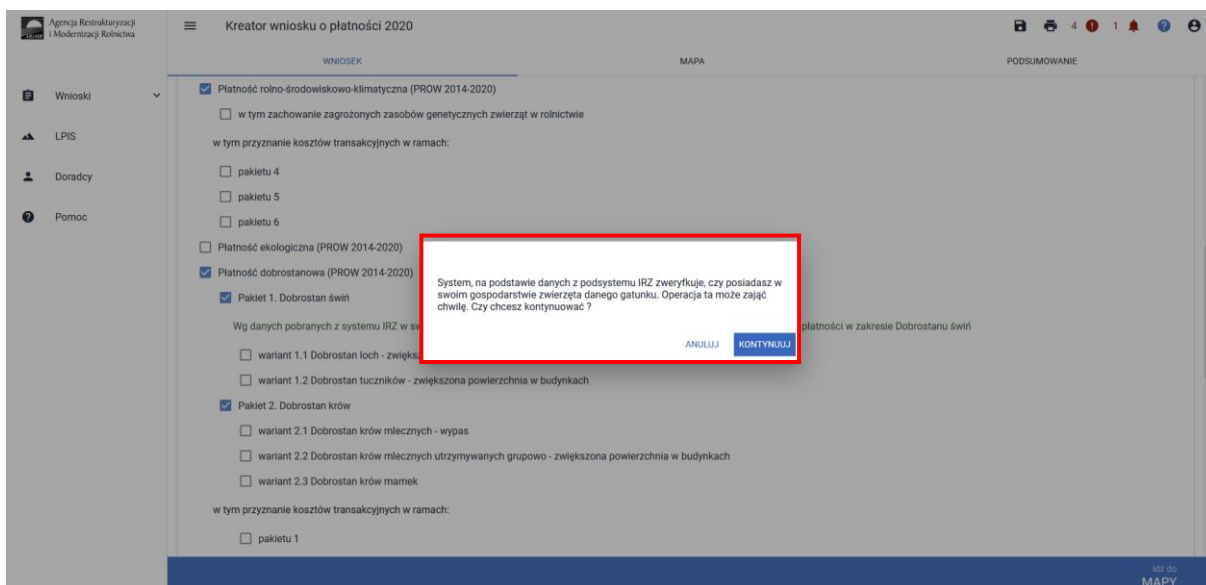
Agencja Restrukturyzacji i Modernizacji Rolnictwa

Kreator wniosku o płatności 2020

4 1

Wnioski

LPIS

Doradcy

Pomoc

WNIOSEK

MAPA

PODSUMOWANIE

Płatność rolno-środowiskowo-klimatyczna (PROW 2014-2020)

w tym zachowanie zagrożonych zasobów genetycznych zwierząt w rolnictwie

w tym przyznanie kosztów transakcyjnych w ramach:

pakietu 4

pakietu 5

pakietu 6

Płatność ekologiczna (PROW 2014-2020)

Płatność dobrostanowa (PROW 2014-2020)

Pakiet 1. Dobrostan świń

Wg danych pobranych z systemu IRZ w sv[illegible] płatności w zakresie Dobrostanu świń

wariant 1.1 Dobrostan loch - zwiększ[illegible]

wariant 1.2 Dobrostan tuczników - zwiększona powierzchnia w budynkach

Pakiet 2. Dobrostan krów

wariant 2.1 Dobrostan krów mlecznych - wypas

wariant 2.2 Dobrostan krów mlecznych utrzymywanych grupowo - zwiększona powierzchnia w budynkach

wariant 2.3 Dobrostan krów mamek

w tym przyznanie kosztów transakcyjnych w ramach:

pakietu 1

System, na podstawie danych z podsystemu IRZ zweryfkuje, czy posiadasz w swoim gospodarstwie zwierzęta danego gatunku. Operacja ta może zająć chwilę. Czy chcesz kontynuować ?

ANULUJ KONTYNUUJ

idź do MAPY